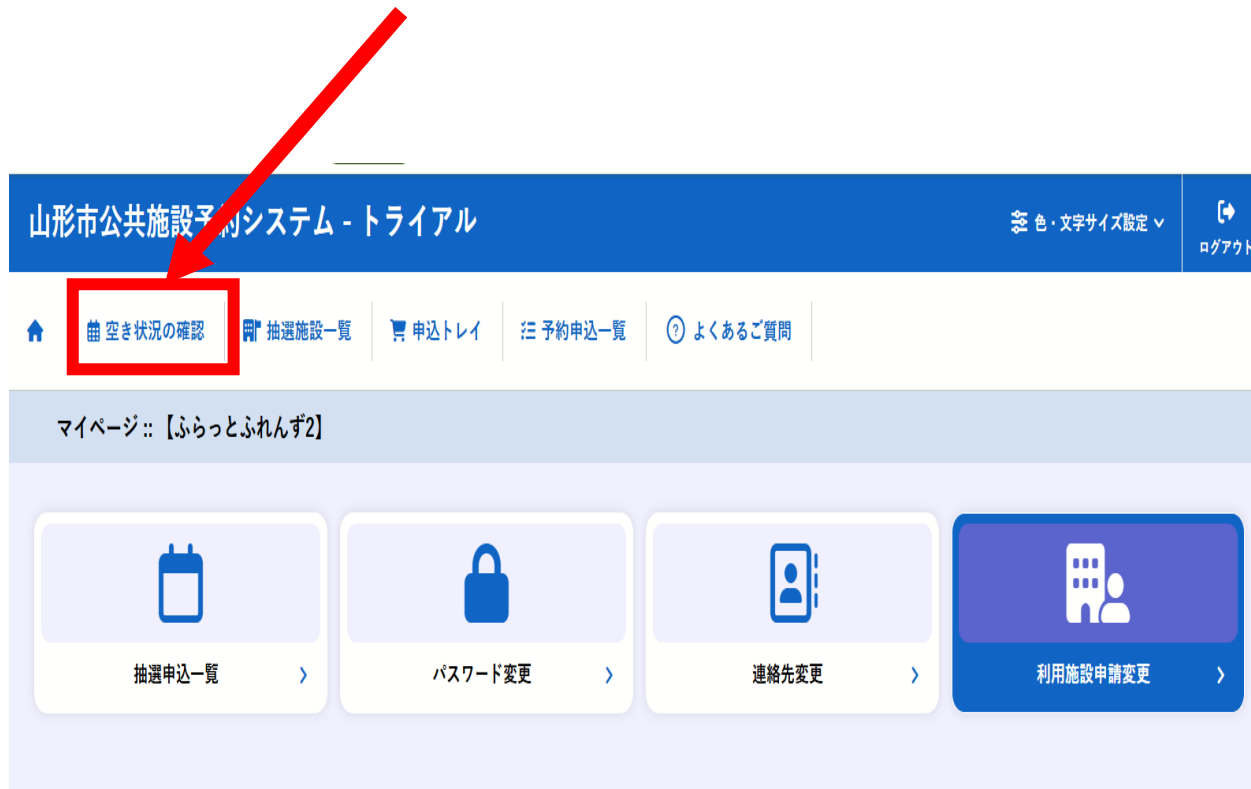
山形市公共施設予約システム - トライアル

色・文字サイズ設定

ログアウト

空き状況の確認

抽選施設一覧

申込トレイ

予約申込一覧

よくあるご質問

マイページ :: 【ふらっとふれんず2】

抽選申込一覧 ›

パスワード変更 ›

連絡先変更 ›

利用施設申請変更 ›